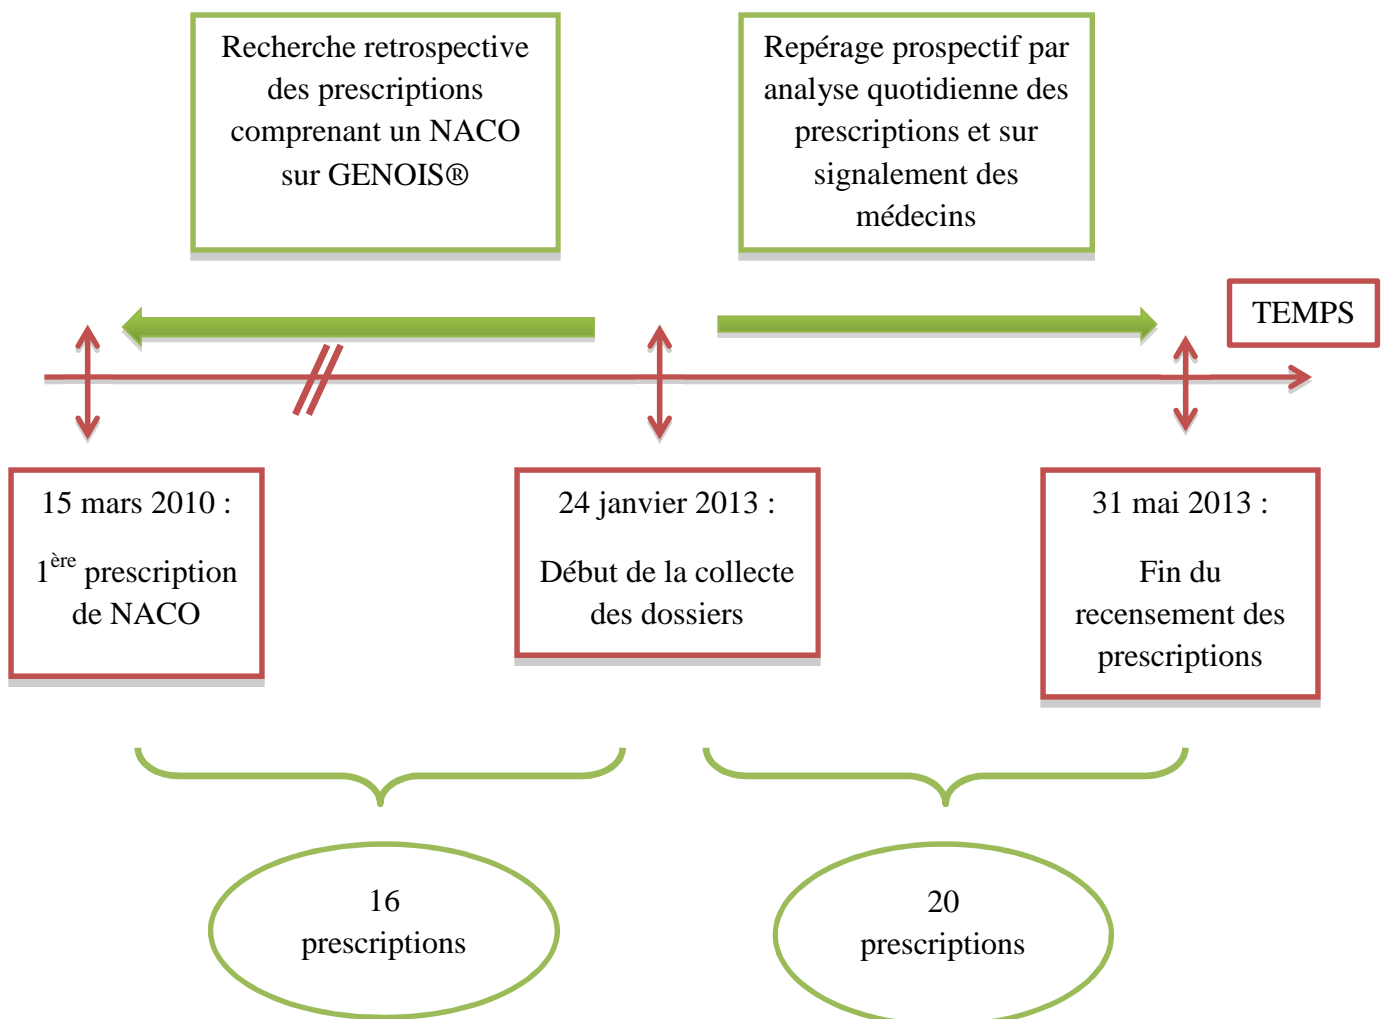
Recherche retrospective des prescriptions comprenant un NACO sur GENOIS®

Repérage prospectif par analyse quotidienne des prescriptions et sur signalement des médecins

TEMPS

15 mars 2010 :

1$^{ère}$ prescription de NACO

24 janvier 2013 :

Début de la collecte des dossiers

31 mai 2013 :

Fin du recensement des prescriptions

16 prescriptions

20 prescriptions